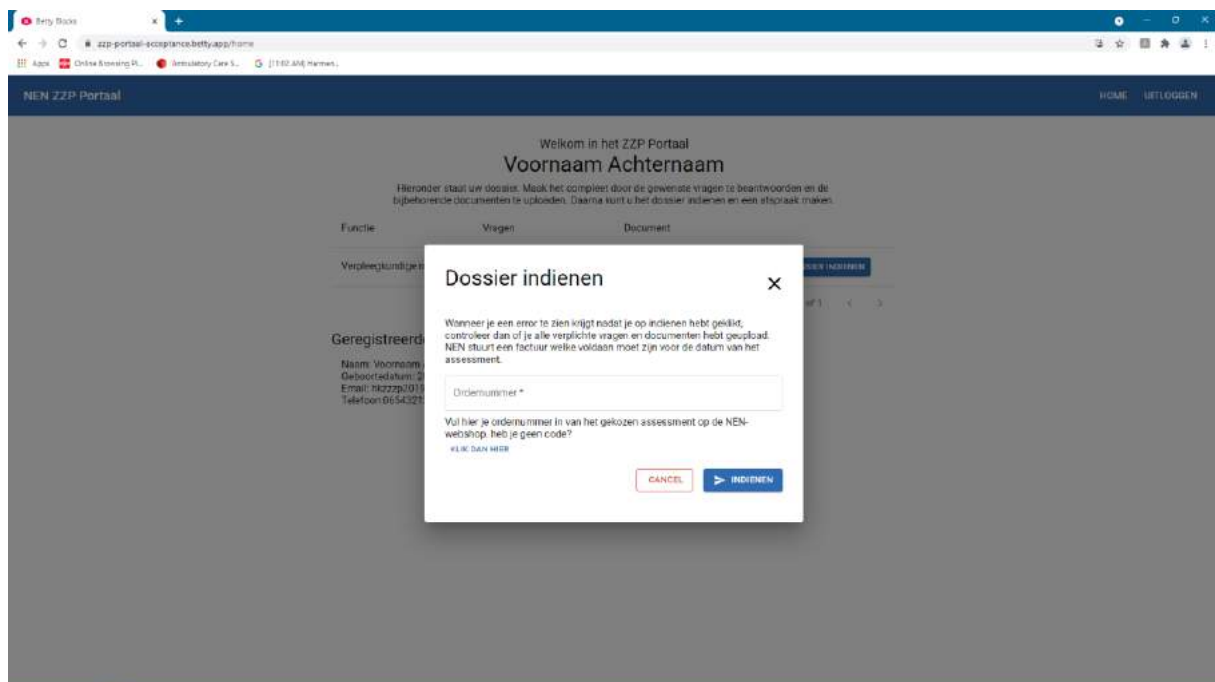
Betty Blocks
zzp-portaal-acceptance.betty.app/home
Apps Online Browsing Pl... Ambulatory Care S... [11:02 AM] Harmen...

NEN ZZP Portaal
HOME UITLOGGEN

Welkom in het ZZP Portaal
Voornaam Achternaam
Hieronder staat uw dossier. Maak het compleet door de gewenste vragen te beantwoorden en de bijbehorende documenten te uploaden. Daarna kunt u het dossier indienen en een afspraak maken.

Functie Vragen Document
Verpleegkundige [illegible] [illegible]SSIER INDIENEN
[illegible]of 1

Geregistreerd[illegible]
Naam: Voornaam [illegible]
Geboortedatum: 2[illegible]
Email: hkzzzp201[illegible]
Telefoon:0654321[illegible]

Dossier indienen
Wanneer je een error te zien krijgt nadat je op indienen hebt geklikt, controleer dan of je alle verplichte vragen en documenten hebt geupload. NEN stuurt een factuur welke voldaan moet zijn voor de datum van het assessment.
Ordernummer *
Vul hier je ordernummer in van het gekozen assessment op de NEN-webshop. heb je geen code?
KLIK DAN HIER
CANCEL
INDIENEN